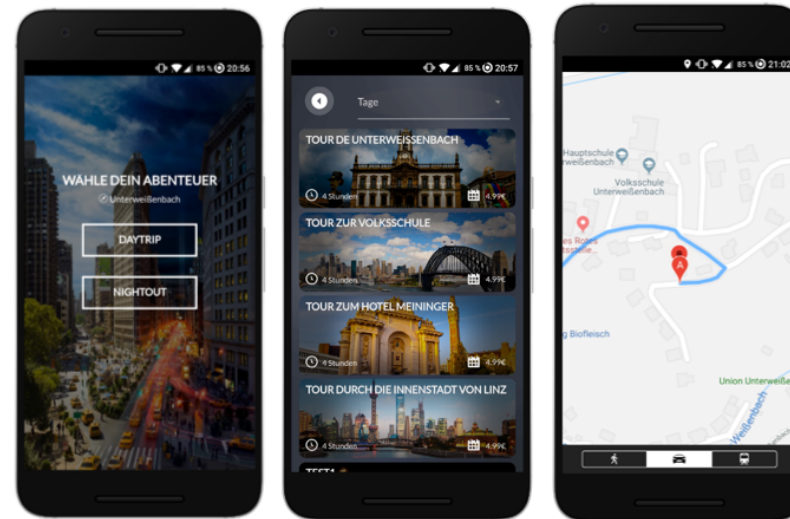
85 % 20:56

WAHLE DEIN ABENTEUER
Unterweißenbach

DAYTRIP

NIGHTOUT

85 % 20:57

Tage

TOUR DE UNTERWEISSENBACH
4 Stunden 4.99€

TOUR ZUR VOLKSSCHULE
4 Stunden 4.99€

TOUR ZUM HOTEL MEININGER
4 Stunden 4.99€

TOUR DURCH DIE INNENSTADT VON LINZ
4 Stunden 4.99€

TEST1

85 % 21:02

Hauptschule
rweißenbach

Volksschule
Unterweißenbach

es Rosas
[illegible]

g Biofleisch

Union Unterweiße

Weißenbach

A